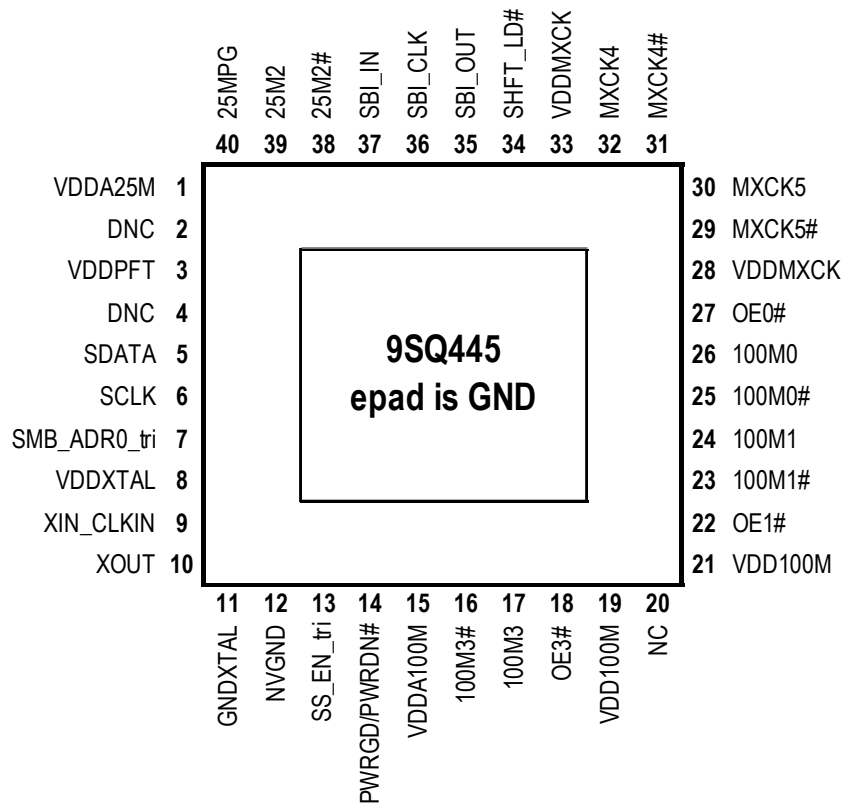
25MPG 40
25M2 39
25M2# 38
SBI_IN 37
SBI_CLK 36
SBI_OUT 35
SHFT_LD# 34
VDDMXCK 33
MXCK4 32
MXCK4# 31

VDDA25M 1
DNC 2
VDDPFT 3
DNC 4
SDATA 5
SCLK 6
SMB_ADR0_tri 7
VDDXTAL 8
XIN_CLKIN 9
XOUT 10

9SQ445
epad is GND

30 MXCK5
29 MXCK5#
28 VDDMXCK
27 OE0#
26 100M0
25 100M0#
24 100M1
23 100M1#
22 OE1#
21 VDD100M

11 GNDXTAL
12 NVGND
13 SS_EN_tri
14 PWRGD/PWRDN#
15 VDDA100M
16 100M3#
17 100M3
18 OE3#
19 VDD100M
20 NC